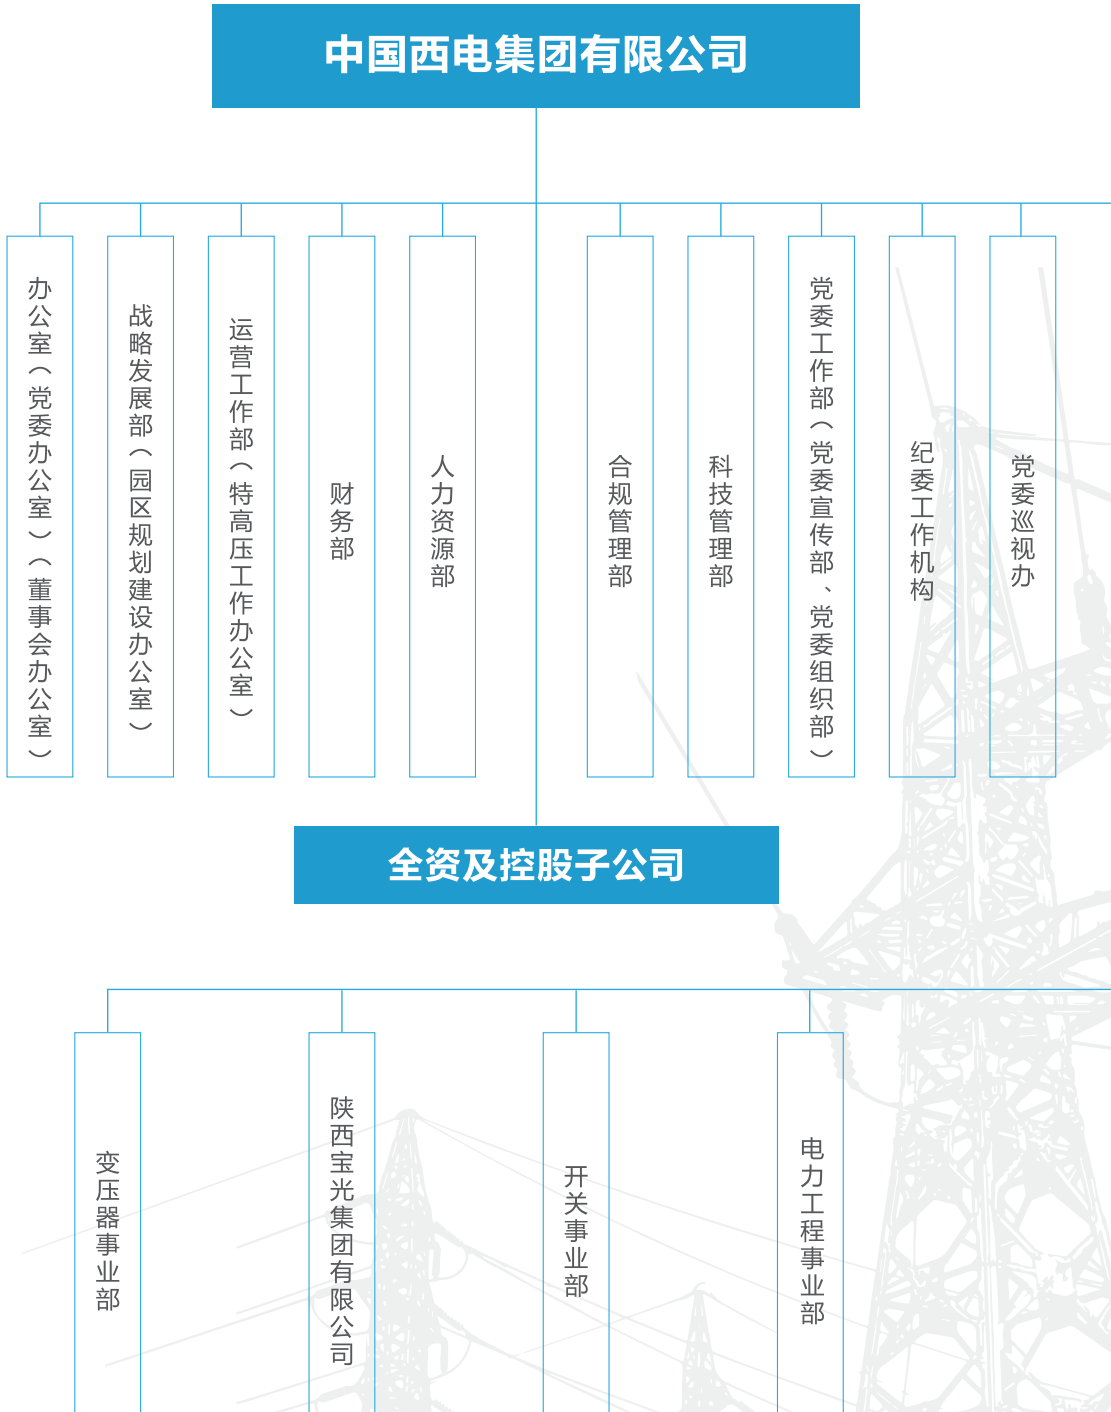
中国西电集团有限公司

办公室（党委办公室）（董事会办公室）

战略发展部（园区规划建设办公室）

运营工作部（特高压工作办公室）

财务部

人力资源部

合规管理部

科技管理部

党委工作部（党委宣传部、党委组织部）

纪委工作机构

党委巡视办

全资及控股子公司

变压器事业部

陕西宝光集团有限公司

开关事业部

电力工程事业部